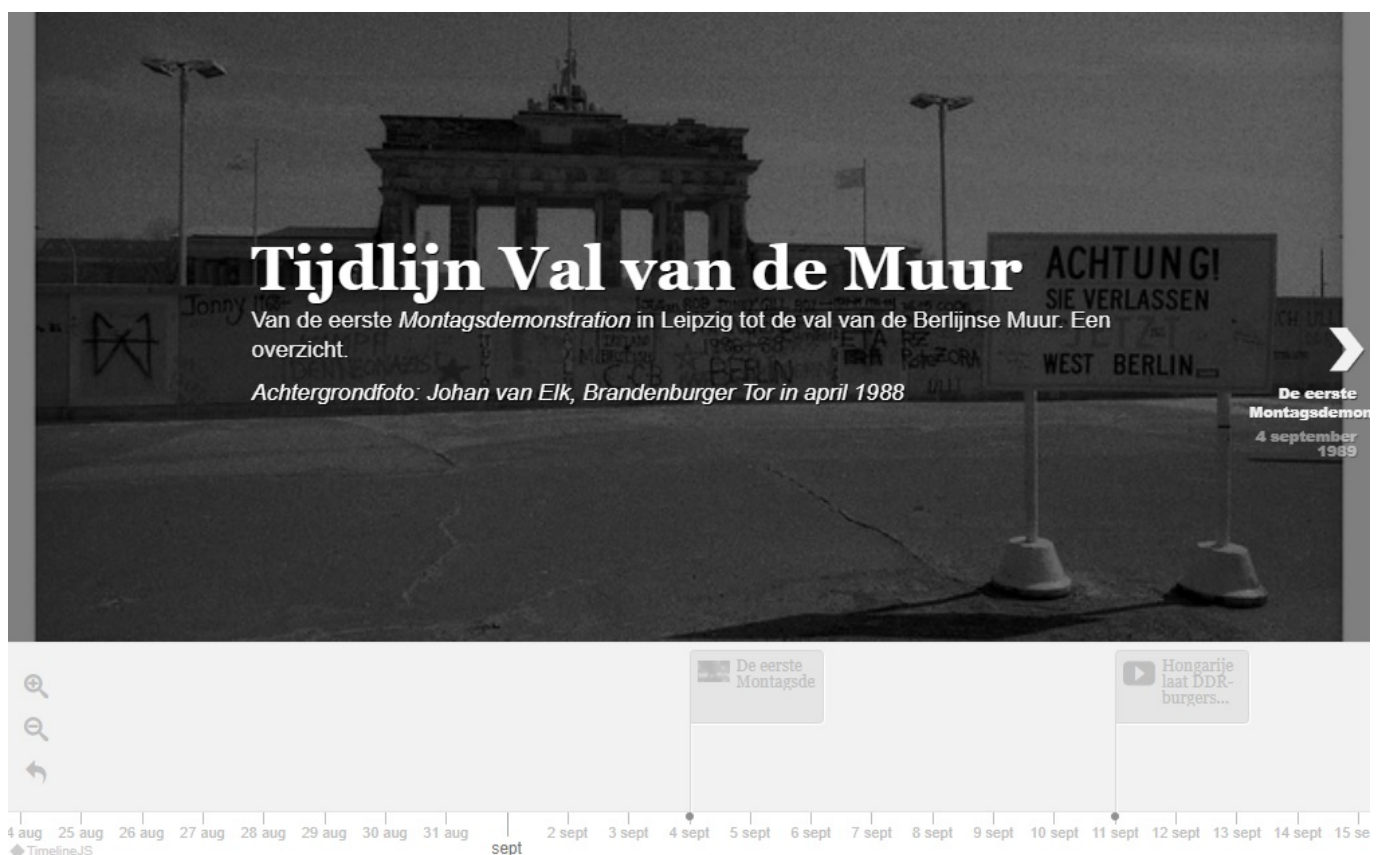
Tijdlijn Val van de Muur

Van de eerste *Montagsdemonstration* in Leipzig tot de val van de Berlijnse Muur. Een overzicht.

*Achtergrondfoto: Johan van Elk, Brandenburger Tor in april 1988*

ACHTUNG!
SIE VERLASSEN
JETZT
WEST BERLIN

Jonny

De eerste Montagsdemon
4 september 1989

De eerste Montagsde

Hongarije laat DDR-burgers...

4 aug 25 aug 26 aug 27 aug 28 aug 29 aug 30 aug 31 aug sept 2 sept 3 sept 4 sept 5 sept 6 sept 7 sept 8 sept 9 sept 10 sept 11 sept 12 sept 13 sept 14 sept 15 se

TimelineJS